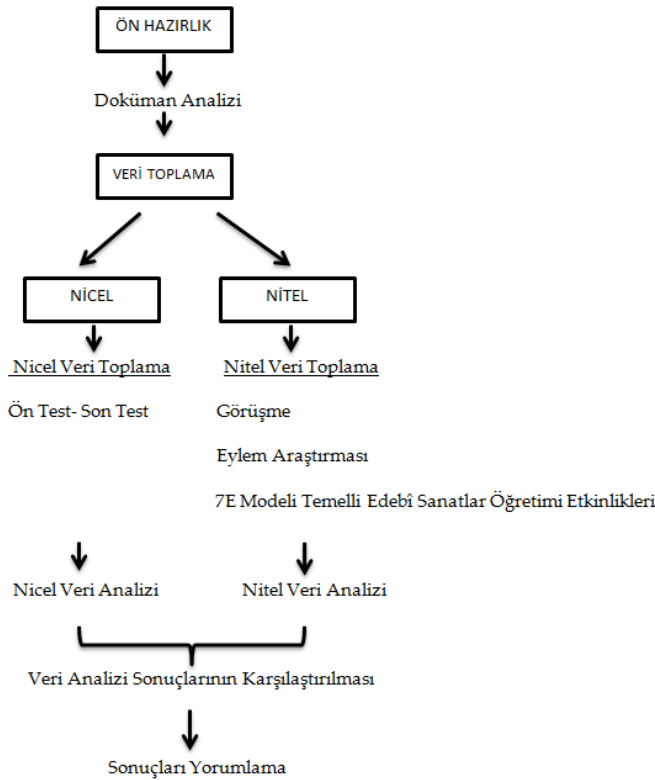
ÖN HAZIRLIK

Doküman Analizi

VERİ TOPLAMA

NİCEL

NİTEL

Nicel Veri Toplama

Nitel Veri Toplama

Ön Test- Son Test

Görüşme

Eylem Araştırması

7E Modeli Temelli Edebî Sanatlar Öğretimi Etkinlikleri

Nicel Veri Analizi

Nitel Veri Analizi

Veri Analizi Sonuçlarının Karşılaştırılması

Sonuçları Yorumlama